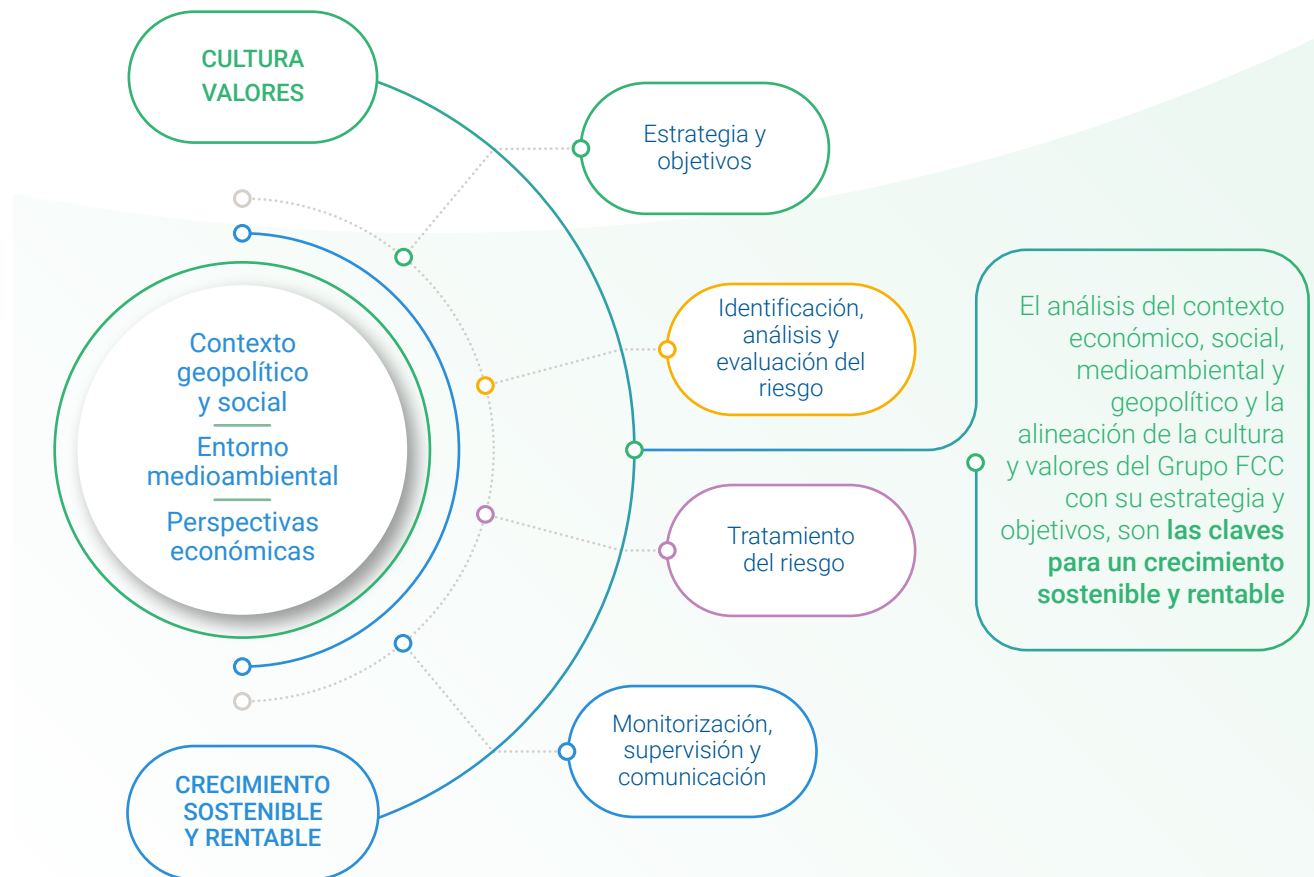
CULTURA
VALORES

Estrategia y objetivos

Contexto geopolítico y social

Entorno medioambiental

Perspectivas económicas

Identificación, análisis y evaluación del riesgo

El análisis del contexto económico, social, medioambiental y geopolítico y la alineación de la cultura y valores del Grupo FCC con su estrategia y objetivos, son **las claves para un crecimiento sostenible y rentable**

Tratamiento del riesgo

Monitorización, supervisión y comunicación

CRECIMIENTO
SOSTENIBLE
Y RENTABLE